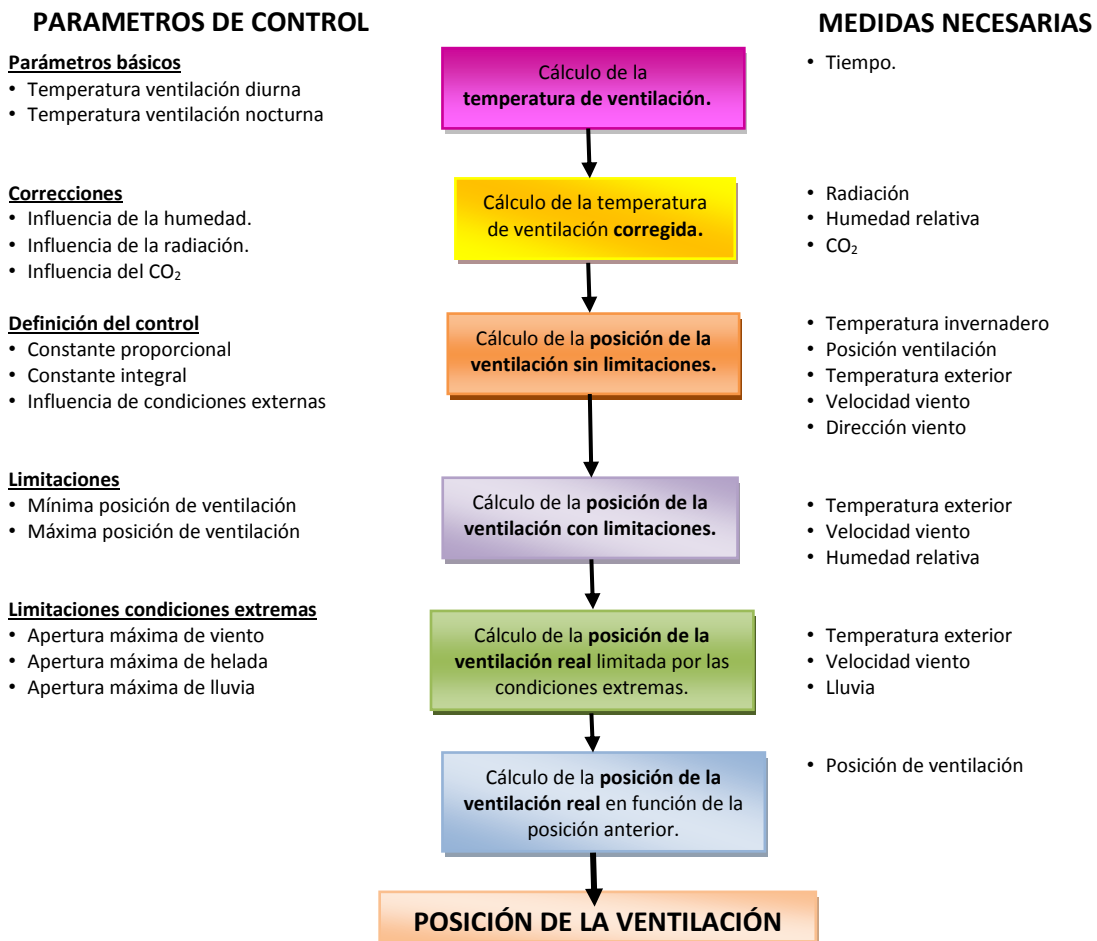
PARAMETROS DE CONTROL

Parámetros básicos
• Temperatura ventilación diurna
• Temperatura ventilación nocturna

Correcciones
• Influencia de la humedad.
• Influencia de la radiación.
• Influencia del $CO_2$

Definición del control
• Constante proporcional
• Constante integral
• Influencia de condiciones externas

Limitaciones
• Mínima posición de ventilación
• Máxima posición de ventilación

Limitaciones condiciones extremas
• Apertura máxima de viento
• Apertura máxima de helada
• Apertura máxima de lluvia

Cálculo de la temperatura de ventilación.

Cálculo de la temperatura de ventilación corregida.

Cálculo de la posición de la ventilación sin limitaciones.

Cálculo de la posición de la ventilación con limitaciones.

Cálculo de la posición de la ventilación real limitada por las condiciones extremas.

Cálculo de la posición de la ventilación real en función de la posición anterior.

POSICIÓN DE LA VENTILACIÓN

MEDIDAS NECESARIAS

• Tiempo.

• Radiación
• Humedad relativa
• $CO_2$

• Temperatura invernadero
• Posición ventilación
• Temperatura exterior
• Velocidad viento
• Dirección viento

• Temperatura exterior
• Velocidad viento
• Humedad relativa

• Temperatura exterior
• Velocidad viento
• Lluvia

• Posición de ventilación